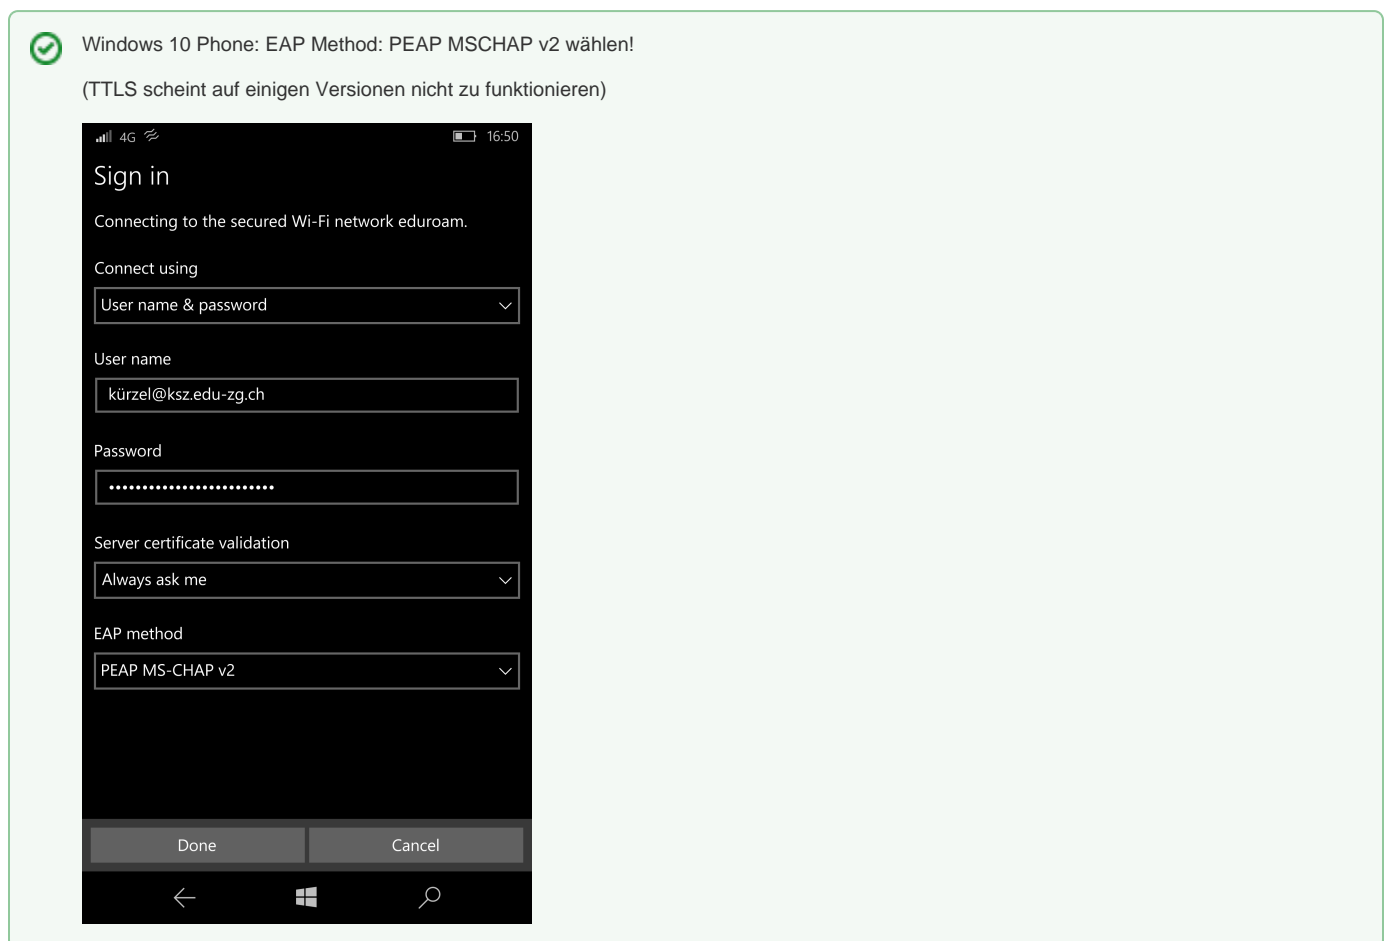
Windows 10 Phone: EAP Method: PEAP MSCHAP v2 wählen!

(TTLS scheint auf einigen Versionen nicht zu funktionieren)

4G 16:50

Sign in

Connecting to the secured Wi-Fi network eduroam.

Connect using

User name & password

User name

kürzel@ksz.edu-zg.ch

Password

••••••••••••••••••••••••••

Server certificate validation

Always ask me

EAP method

PEAP MS-CHAP v2

Done

Cancel